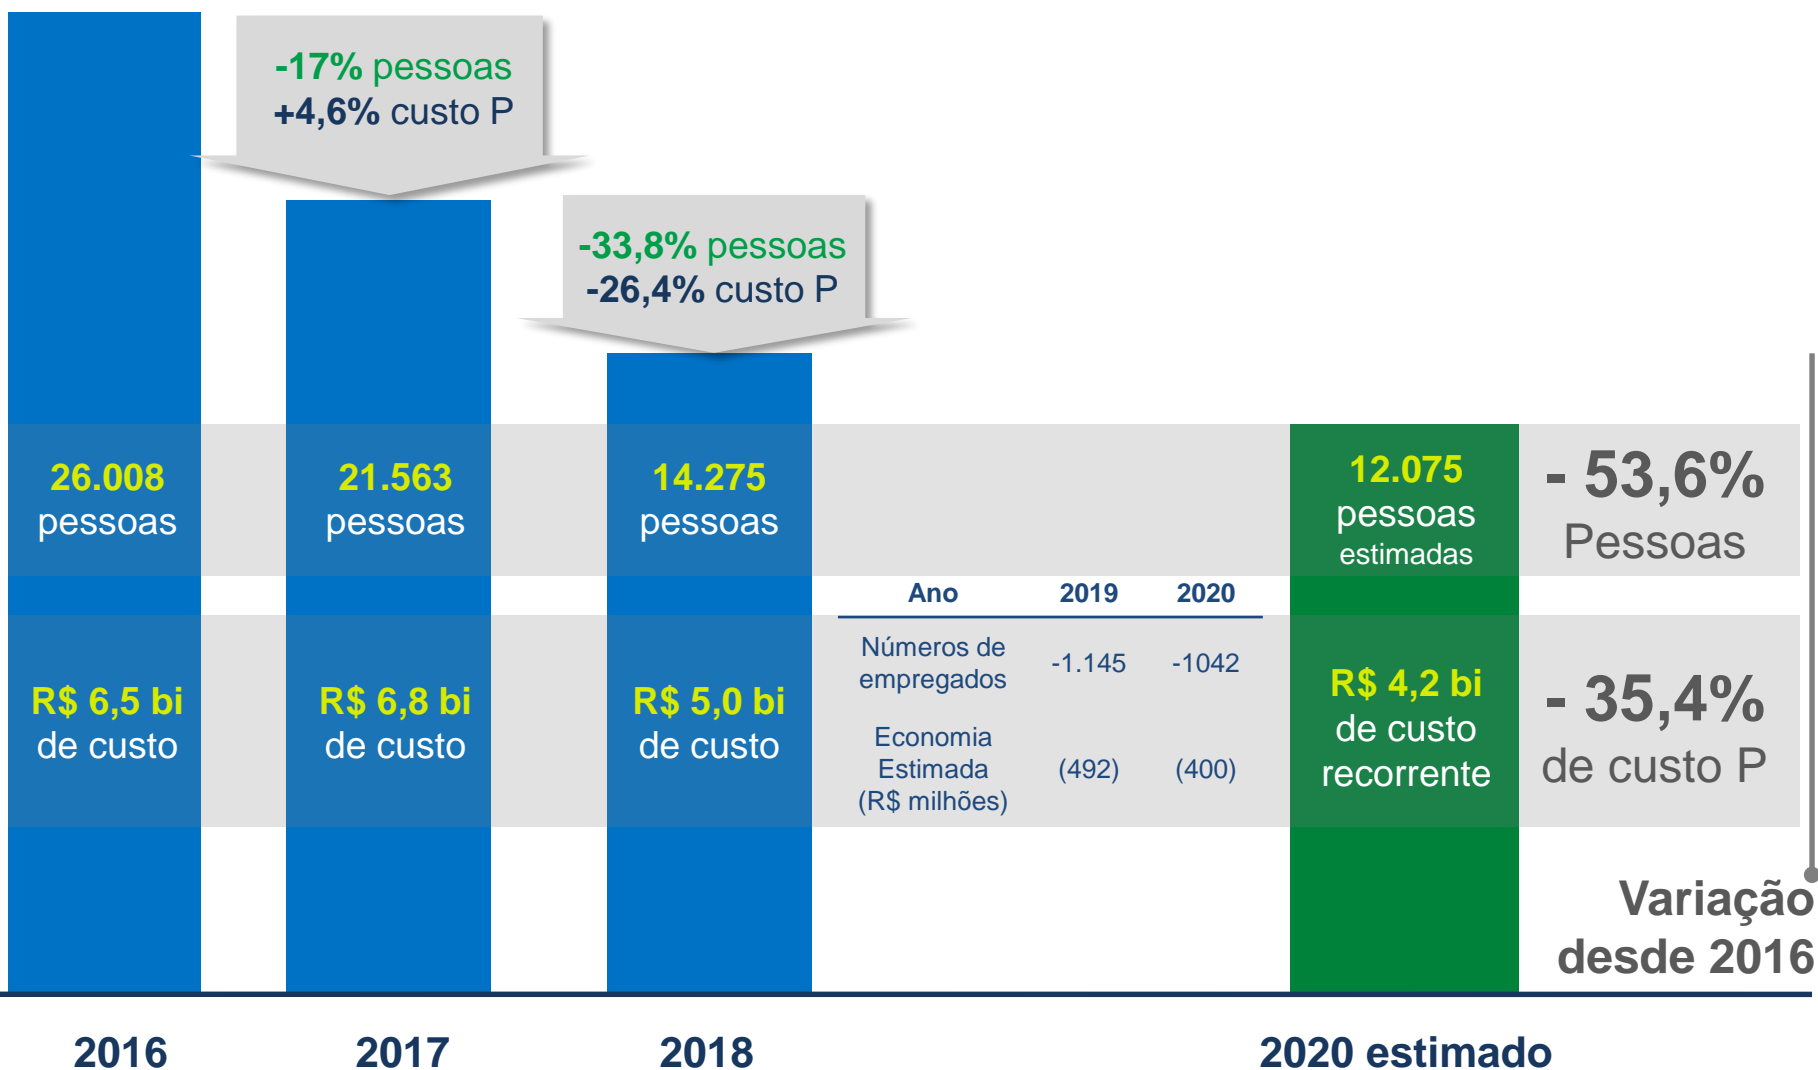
-17% pessoas
+4,6% custo P

-33,8% pessoas
-26,4% custo P

26.008 pessoas

21.563 pessoas

14.275 pessoas

12.075 pessoas estimadas

- 53,6% Pessoas

| Ano | 2019 | 2020 |
|---|---|---|
| Números de empregados | -1.145 | -1042 |
| Economia Estimada (R$ milhões) | (492) | (400) |

R$ 6,5 bi de custo

R$ 6,8 bi de custo

R$ 5,0 bi de custo

R$ 4,2 bi de custo recorrente

- 35,4% de custo P

Variação desde 2016

2016

2017

2018

2020 estimado